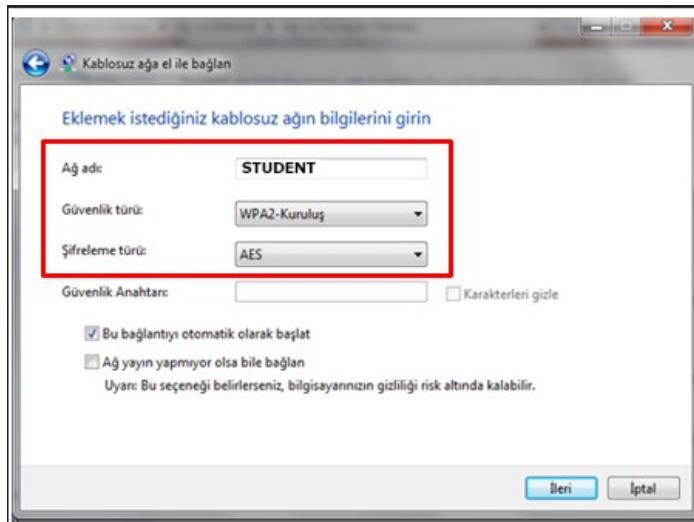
Kablosuz ağa el ile bağlan

Eklemek istediğiniz kablosuz ağın bilgilerini girin

Ağ adı: STUDENT

Güvenlik türü: WPA2-Kuruluş

Şifreleme türü: AES

Güvenlik Anahtarı:

Karakterleri gizle

Bu bağlantıyı otomatik olarak başlat

Ağ yayın yapmıyor olsa bile bağlan

Uyarı: Bu seçeneği belirlerseniz, bilgisayarınızın gizliliği risk altında kalabilir.

İleri

İptal